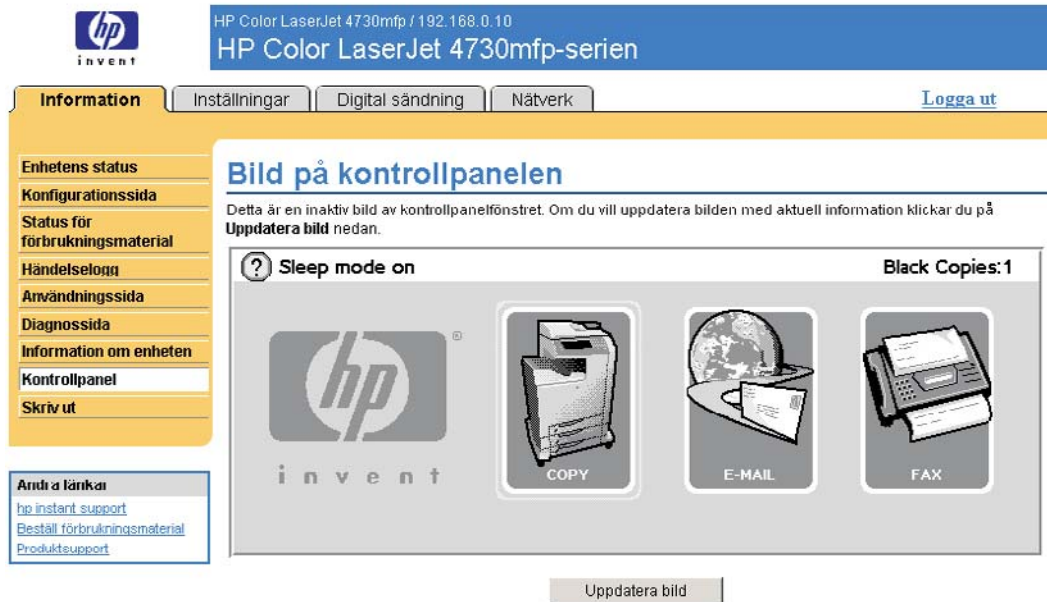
hp invent

HP Color LaserJet 4730mfp / 192.168.0.10

HP Color LaserJet 4730mfp-serien

Information | Inställningar | Digital sändning | Nätverk

Logga ut

Enhetens status
Konfigurationssida
Status för förbrukningsmaterial
Händelselogg
Användningssida
Diagnossida
Information om enheten
Kontrollpanel
Skriv ut

Andra länkar
hp instant support
Beställ förbrukningsmaterial
Produktsupport

Bild på kontrollpanelen

Detta är en inaktiv bild av kontrollpanelfönstret. Om du vill uppdatera bilden med aktuell information klickar du på **Uppdatera bild** nedan.

? Sleep mode on

Black Copies:1

hp ® invent

COPY

E-MAIL

FAX

Uppdatera bild